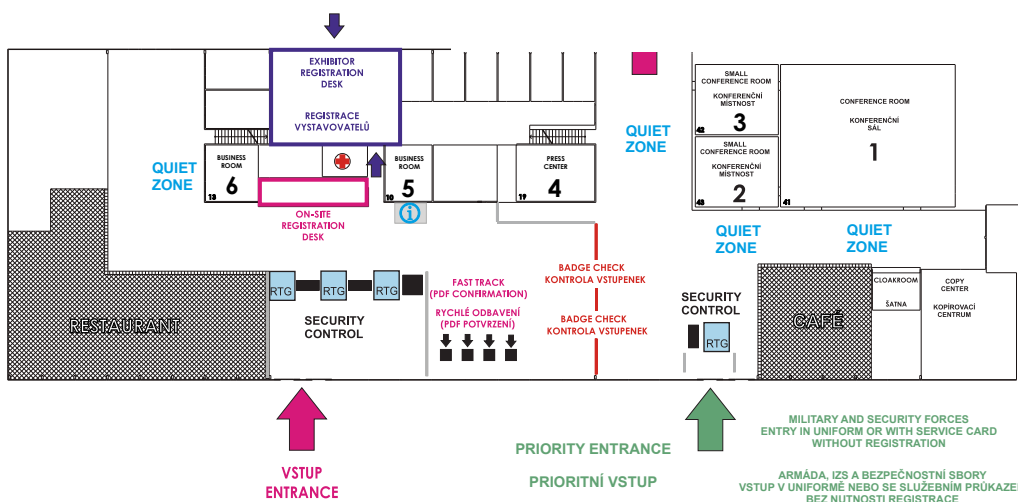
EXHIBITOR REGISTRATION DESK

REGISTRACE VYSTAVOVATELŮ

QUIET ZONE

BUSINESS ROOM
6
13

BUSINESS ROOM
5
10

PRESS CENTER
4
19

QUIET ZONE

SMALL CONFERENCE ROOM
KONFERENČNÍ MÍSTNOST
3
42

SMALL CONFERENCE ROOM
KONFERENČNÍ MÍSTNOST
2
43

CONFERENCE ROOM
KONFERENČNÍ SÁL
1
41

ON-SITE REGISTRATION DESK

QUIET ZONE

QUIET ZONE

RTG
RTG
RTG

FAST TRACK (PDF CONFIRMATION)

RYCHLÉ ODBAVENÍ (PDF POTVRZENÍ)

BADGE CHECK KONTROLA VSTUPENEK

BADGE CHECK KONTROLA VSTUPENEK

RESTAURANT

SECURITY CONTROL

SECURITY CONTROL

RTG

CAFÉ

CLOAKROOM
ŠATNA

COPY CENTER
KOPÍROVACÍ CENTRUM

PRIORITY ENTRANCE

PRIORITNÍ VSTUP

VSTUP ENTRANCE

MILITARY AND SECURITY FORCES ENTRY IN UNIFORM OR WITH SERVICE CARD WITHOUT REGISTRATION

ARMÁDA, IZS A BEZPEČNOSTNÍ SBORY VSTUP V UNIFORMĚ NEBO SE SLUŽEBNÍM PRŮKAZEM BEZ NUTNOSTI REGISTRACE